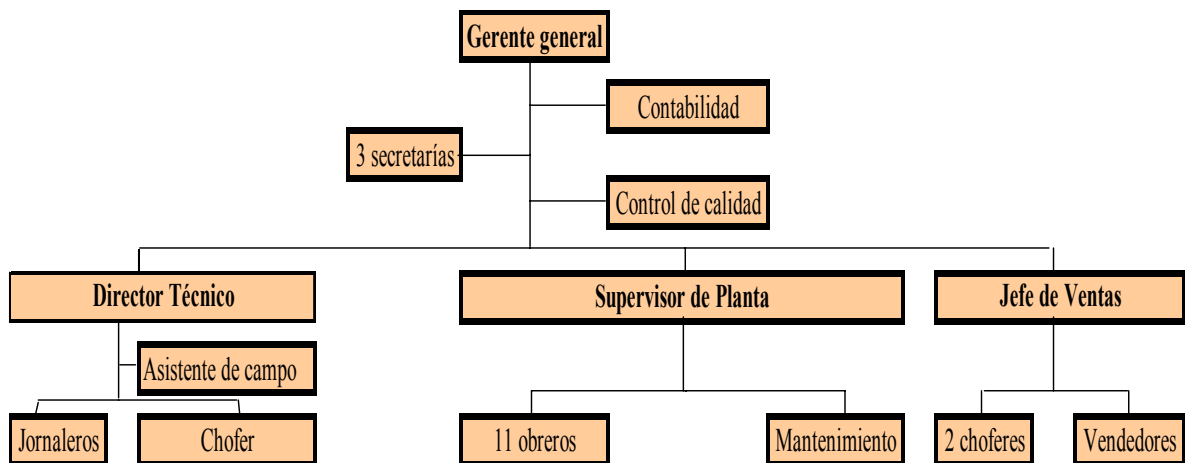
Gerente general

Contabilidad

3 secretarías

Control de calidad

Director Técnico

Supervisor de Planta

Jefe de Ventas

Asistente de campo

Jornaleros

Chofer

11 obreros

Mantenimiento

2 choferes

Vendedores